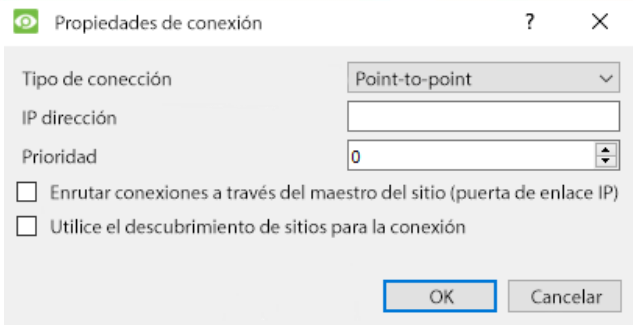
Propiedades de conexión ? ×

Tipo de conección Point-to-point
IP dirección
Prioridad 0

Enrutar conexiones a través del maestro del sitio (puerta de enlace IP)

Utilice el descubrimiento de sitios para la conexión

OK Cancelar